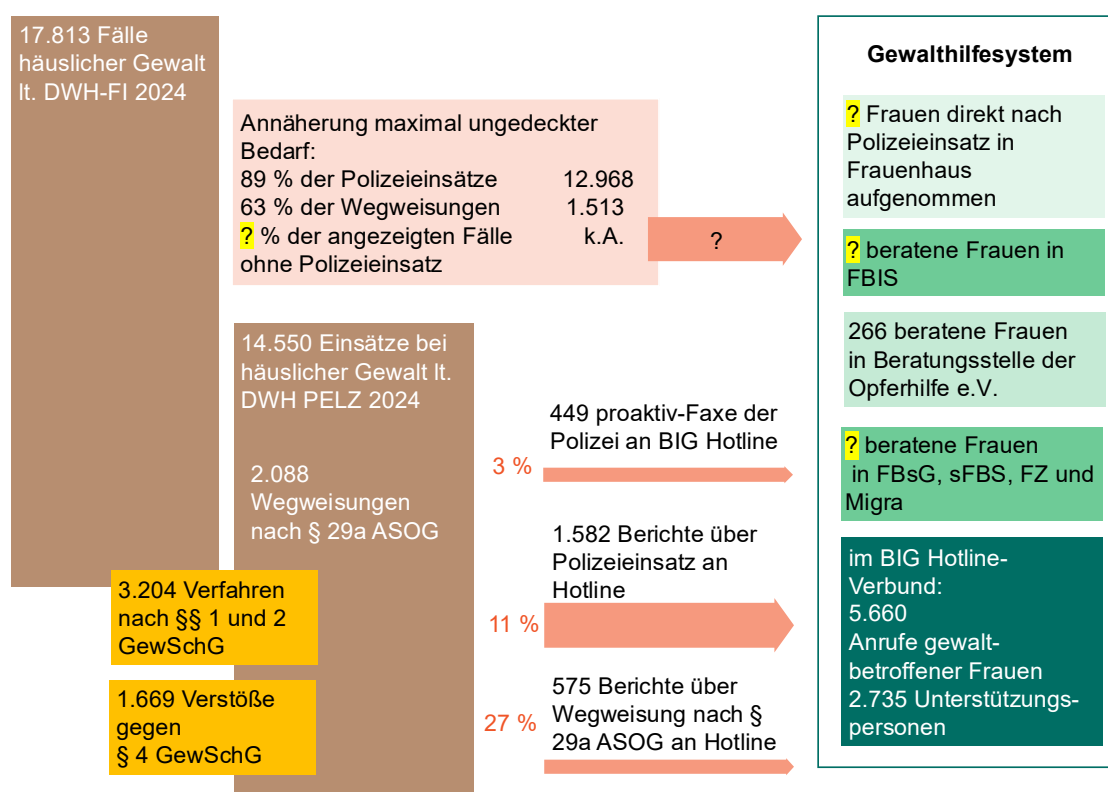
17.813 Fälle häuslicher Gewalt lt. DWH-FI 2024

Annäherung maximal ungedeckter Bedarf:
89 % der Polizeieinsätze 12.968
63 % der Wegweisungen 1.513
? % der angezeigten Fälle ohne Polizeieinsatz k.A.

?

14.550 Einsätze bei häuslicher Gewalt lt. DWH PELZ 2024

2.088 Wegweisungen nach § 29a ASOG

3.204 Verfahren nach §§ 1 und 2 GewSchG

1.669 Verstöße gegen § 4 GewSchG

449 proaktiv-Faxe der Polizei an BIG Hotline

3 %

1.582 Berichte über Polizeieinsatz an Hotline

11 %

575 Berichte über Wegweisung nach § 29a ASOG an Hotline

27 %

Gewalthilfesystem

? Frauen direkt nach Polizeieinsatz in Frauenhaus aufgenommen

? beratene Frauen in FBIS

266 beratene Frauen in Beratungsstelle der Opferhilfe e.V.

? beratene Frauen in FBsG, sFBS, FZ und Migra

im BIG Hotline-Verbund:
5.660 Anrufe gewaltbetroffener Frauen
2.735 Unterstützungspersonen